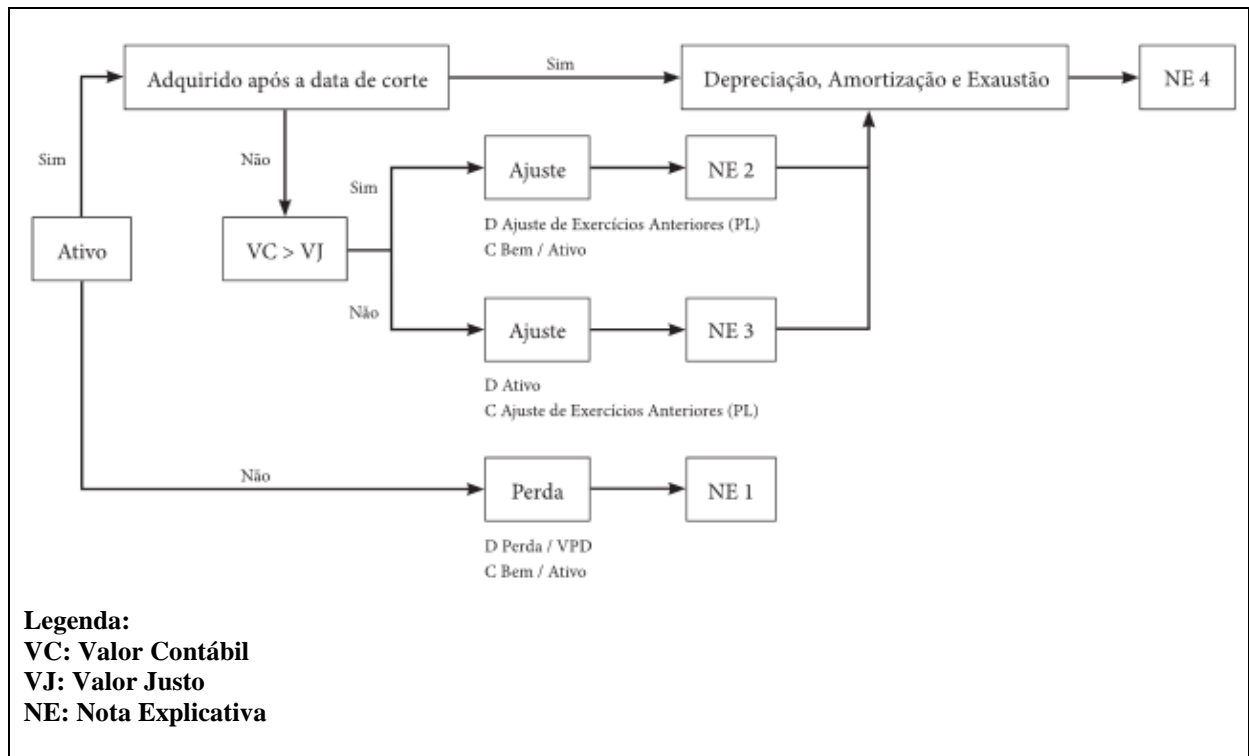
Adquirido após a data de corte

Sim

Depreciação, Amortização e Exaustão

NE 4

Sim

Não

Sim

Ajuste

NE 2

D Ajuste de Exercícios Anteriores (PL)
C Bem / Ativo

Ativo

VC > VJ

Não

Ajuste

NE 3

D Ativo
C Ajuste de Exercícios Anteriores (PL)

Não

Perda

NE 1

D Perda / VPD
C Bem / Ativo

**Legenda:**
**VC: Valor Contábil**
**VJ: Valor Justo**
**NE: Nota Explicativa**